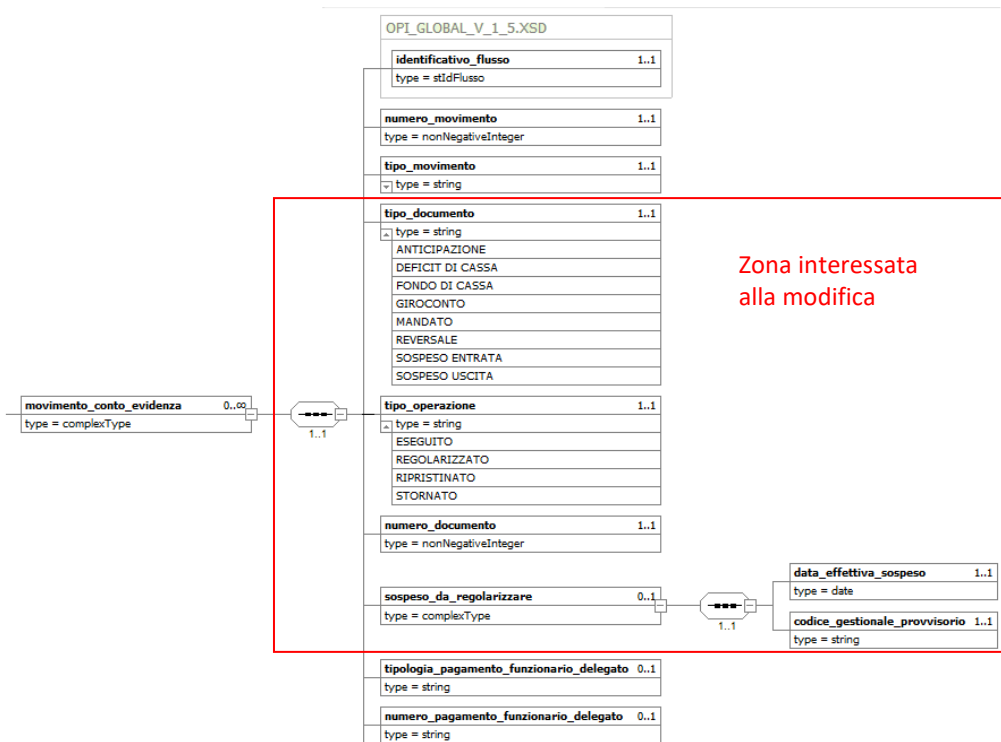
OPI_GLOBAL_V_1_5.XSD

identificativo_flusso 1..1
type = stIdFlusso

numero_movimento 1..1
type = nonNegativeInteger

tipo_movimento 1..1
type = string

tipo_documento 1..1
type = string
ANTICIPAZIONE
DEFICIT DI CASSA
FONDO DI CASSA
GIROCONTO
MANDATO
REVERSALE
SOSPESO ENTRATA
SOSPESO USCITA

Zona interessata alla modifica

movimento_conto_evidenza 0..∞
type = complexType

1..1

tipo_operazione 1..1
type = string
ESEGUITO
REGOLARIZZATO
RIPRISTINATO
STORNATO

numero_documento 1..1
type = nonNegativeInteger

sospeso_da_regolarizzare 0..1
type = complexType

1..1

data_effettiva_sospeso 1..1
type = date

codice_gestionale_provvisorio 1..1
type = string

tipologia_pagamento_funzionario_delegato 0..1
type = string

numero_pagamento_funzionario_delegato 0..1
type = string